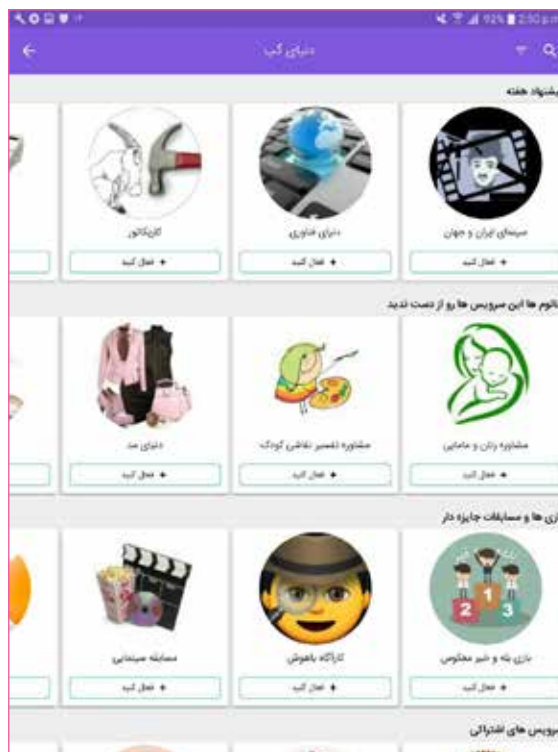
92% 2:50 pm

دنیای کپ

پیشنهاد هفته

سینمای ایران و جهان
+ فعال کنید

دنیای فناوری
+ فعال کنید

کارتکاتور
+ فعال کنید

خانوم ها این سرویس ها رو از دست ندید

مشاوره زنان و مامایی
+ فعال کنید

مشاوره تفسیر نقاشی کودک
+ فعال کنید

دنیای مد
+ فعال کنید

بازی ها و مسابقات جایزه دار

بازی بله و خیر معکوس
+ فعال کنید

کارآگاه باهوش
+ فعال کنید

مسابقه سینمایی
+ فعال کنید

سرویس های اشتراکی